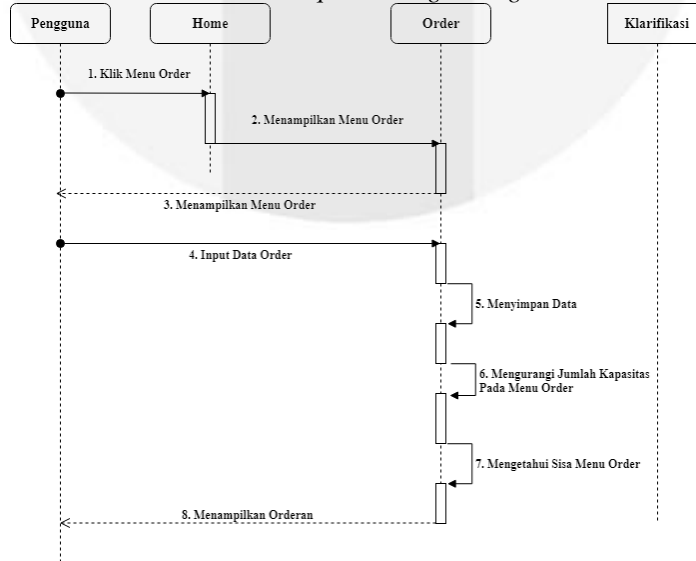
Pengguna

Home

Order

Klarifikasi

1. Klik Menu Order

2. Menampilkan Menu Order

3. Menampilkan Menu Order

4. Input Data Order

5. Menyimpan Data

6. Mengurangi Jumlah Kapasitas Pada Menu Order

7. Mengetahui Sisa Menu Order

8. Menampilkan Orderan